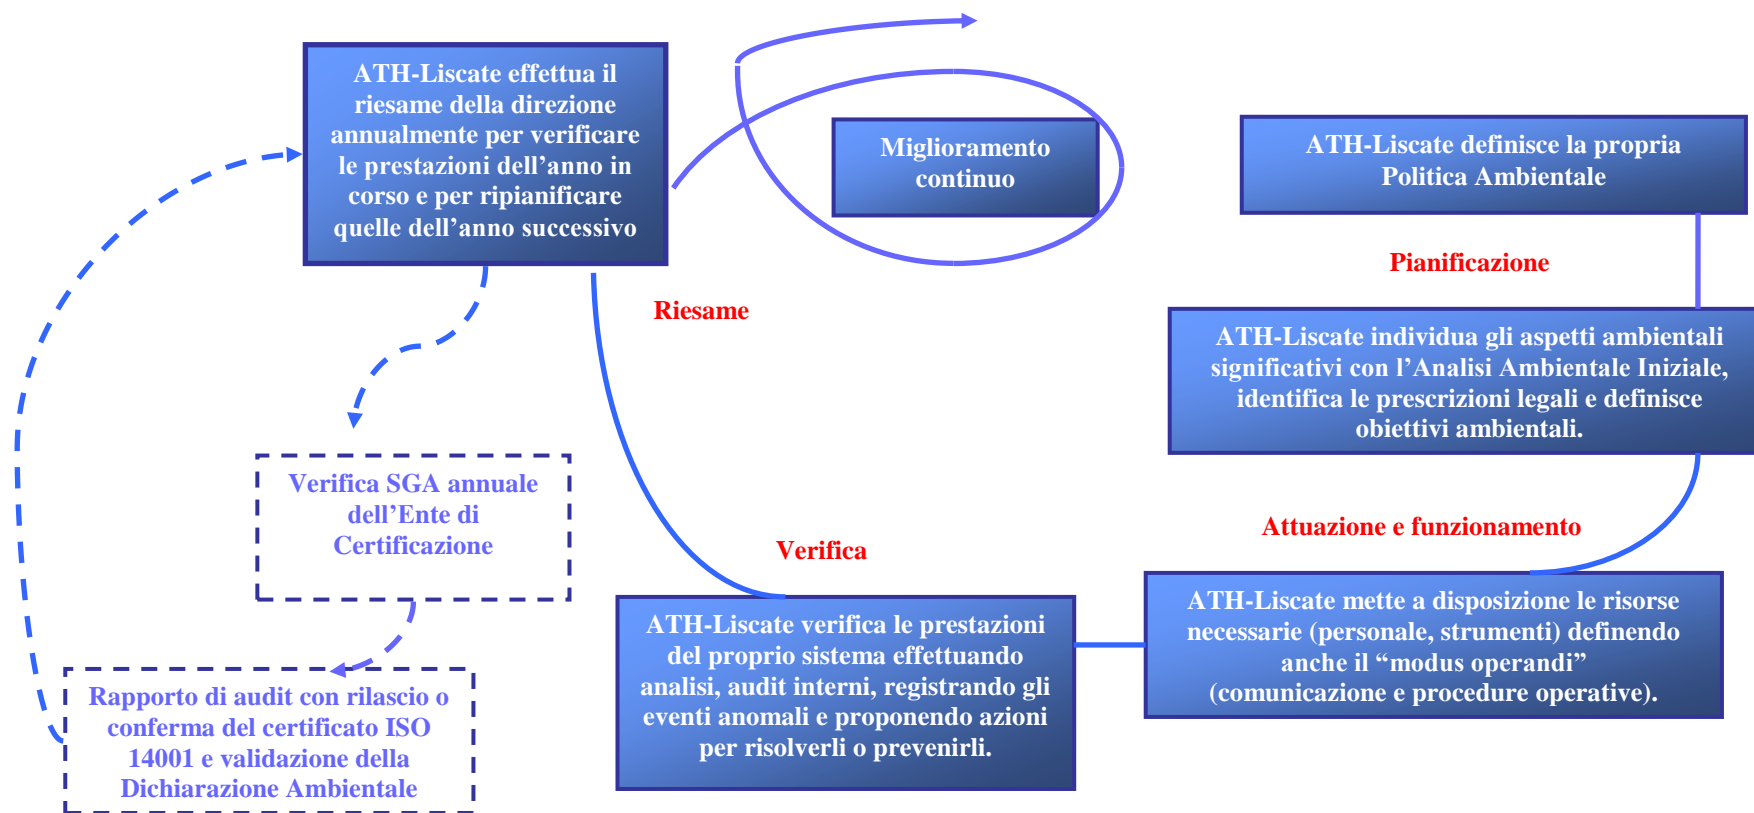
ATH-Liscate effettua il riesame della direzione annualmente per verificare le prestazioni dell’anno in corso e per ripianificare quelle dell’anno successivo

Miglioramento continuo

ATH-Liscate definisce la propria Politica Ambientale

Pianificazione

Riesame

ATH-Liscate individua gli aspetti ambientali significativi con l’Analisi Ambientale Iniziale, identifica le prescrizioni legali e definisce obiettivi ambientali.

Verifica SGA annuale dell’Ente di Certificazione

Attuazione e funzionamento

Verifica

ATH-Liscate verifica le prestazioni del proprio sistema effettuando analisi, audit interni, registrando gli eventi anomali e proponendo azioni per risolverli o prevenirli.

ATH-Liscate mette a disposizione le risorse necessarie (personale, strumenti) definendo anche il “modus operandi” (comunicazione e procedure operative).

Rapporto di audit con rilascio o conferma del certificato ISO 14001 e validazione della Dichiarazione Ambientale